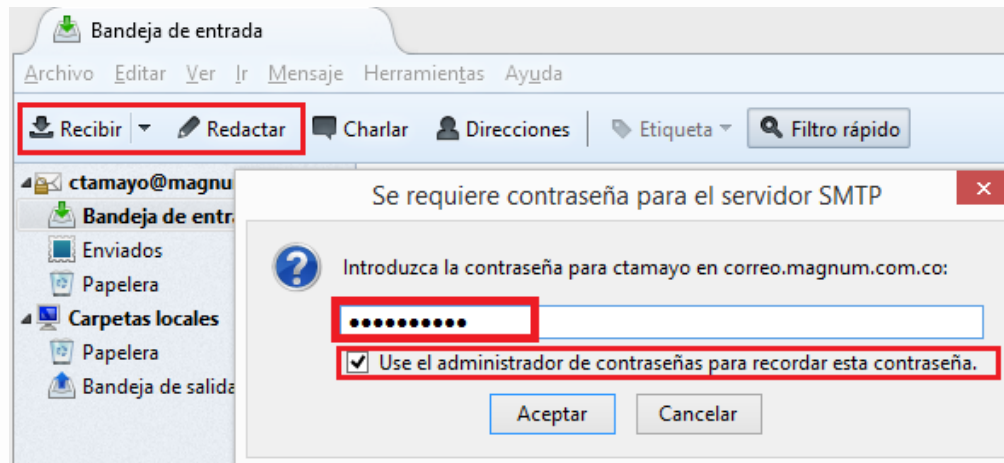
Bandeja de entrada

Archivo Editar Ver Ir Mensaje Herramientas Ayuda

Recibir Redactar Charlar Direcciones Etiqueta Filtro rápido

ctamayo@magnu
Bandeja de entra
Enviados
Papelera
Carpetas locales
Papelera
Bandeja de salida

Se requiere contraseña para el servidor SMTP

Introduzca la contraseña para ctamayo en correo.magnum.com.co:

••••••••••

Use el administrador de contraseñas para recordar esta contraseña.

Aceptar Cancelar